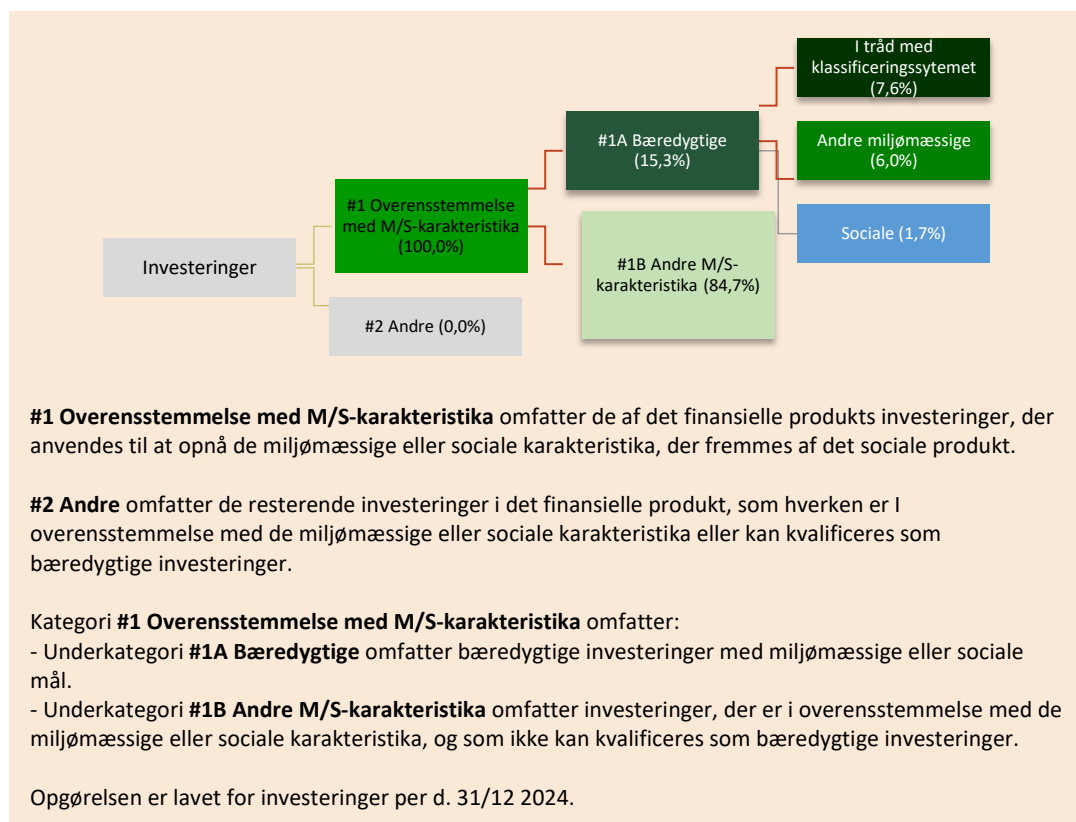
I tråd med klassificeringssytemet (7,6%)

#1A Bæredygtige (15,3%)

Andre miljømæssige (6,0%)

#1 Overensstemmelse med M/S-karakteristika (100,0%)

Sociale (1,7%)

Investeringer

#1B Andre M/S-karakteristika (84,7%)

#2 Andre (0,0%)

**#1 Overensstemmelse med M/S-karakteristika** omfatter de af det finansielle produkts investeringer, der anvendes til at opnå de miljømæssige eller sociale karakteristika, der fremmes af det sociale produkt.

**#2 Andre** omfatter de resterende investeringer i det finansielle produkt, som hverken er I overensstemmelse med de miljømæssige eller sociale karakteristika eller kan kvalificeres som bæredygtige investeringer.

Kategori **#1 Overensstemmelse med M/S-karakteristika** omfatter:
- Underkategori **#1A Bæredygtige** omfatter bæredygtige investeringer med miljømæssige eller sociale mål.
- Underkategori **#1B Andre M/S-karakteristika** omfatter investeringer, der er i overensstemmelse med de miljømæssige eller sociale karakteristika, og som ikke kan kvalificeres som bæredygtige investeringer.

Opgørelsen er lavet for investeringer per d. 31/12 2024.